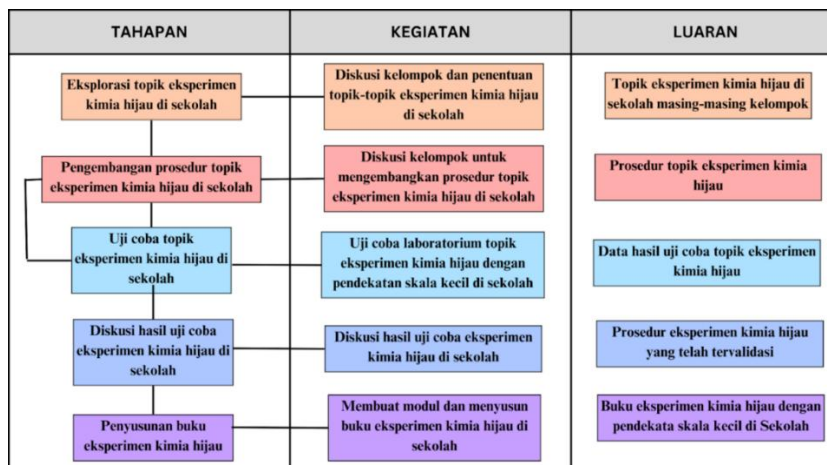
| TAHAPAN | KEGIATAN | LUARAN |
|---|---|---|
| Eksplorasi topik eksperimen kimia hijau di sekolah | Diskusi kelompok dan penentuan topik-topik eksperimen kimia hijau di sekolah | Topik eksperimen kimia hijau di sekolah masing-masing kelompok |
| Pengembangan prosedur topik eksperimen kimia hijau di sekolah | Diskusi kelompok untuk mengembangkan prosedur topik eksperimen kimia hijau di sekolah | Prosedur topik eksperimen kimia hijau |
| Uji coba topik eksperimen kimia hijau di sekolah | Uji coba laboratorium topik eksperimen kimia hijau dengan pendekatan skala kecil di sekolah | Data hasil uji coba topik eksperimen kimia hijau |
| Diskusi hasil uji coba eksperimen kimia hijau di sekolah | Diskusi hasil uji coba eksperimen kimia hijau di sekolah | Prosedur eksperimen kimia hijau yang telah tervalidasi |
| Penyusunan buku eksperimen kimia hijau | Membuat modul dan menyusun buku eksperimen kimia hijau di sekolah | Buku eksperimen kimia hijau dengan pendekata skala kecil di Sekolah |